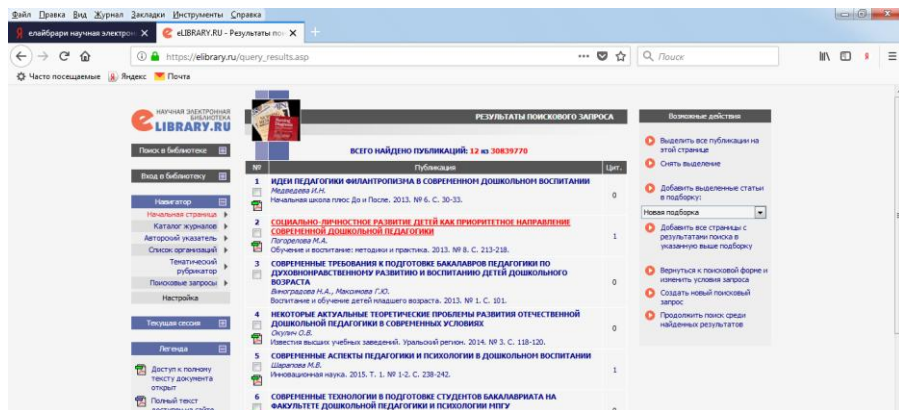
Файл Правка Вид Журнал Закладки Инструменты Справка

елайбрари научная электрон ✕ | eLIBRARY.RU - Результаты по ✕ | +

https://elibrary.ru/query_results.asp

Поиск

Часто посещаемые | Яндекс | Почта

НАУЧНАЯ ЭЛЕКТРОННАЯ БИБЛИОТЕКА
eLIBRARY.RU

Поиск в библиотеке

Вход в библиотеку

Навигатор
Начальная страница
Каталог журналов
Авторский указатель
Список организаций
Тематический рубрикатор
Поисковые запросы
Настройка

Текущая сессия

Легенда

Доступ к полному тексту документа открыт

Полный текст

РЕЗУЛЬТАТЫ ПОИСКОВОГО ЗАПРОСА

ВСЕГО НАЙДЕНО ПУБЛИКАЦИЙ: 12 из 30839770

| № | Публикация | Цит. |
|---|---|---|
| 1 | ИДЕИ ПЕДАГОГИКИ ФИЛАНТРОПИЗМА В СОВРЕМЕННОМ ДОШКОЛЬНОМ ВОСПИТАНИИ Медведева И.Н. Начальная школа плюс До и После. 2013. № 6. С. 30-33. | 0 |
| 2 | СОЦИАЛЬНО-ЛИЧНОСТНОЕ РАЗВИТИЕ ДЕТЕЙ КАК ПРИОРИТЕТНОЕ НАПРАВЛЕНИЕ СОВРЕМЕННОЙ ДОШКОЛЬНОЙ ПЕДАГОГИКИ Погорелова М.А. Обучение и воспитание: методики и практика. 2013. № 8. С. 213-218. | 1 |
| 3 | СОВРЕМЕННЫЕ ТРЕБОВАНИЯ К ПОДГОТОВКЕ БАКАЛАВРОВ ПЕДАГОГИКИ ПО ДУХОВНОНРАВСТВЕННОМУ РАЗВИТИЮ И ВОСПИТАНИЮ ДЕТЕЙ ДОШКОЛЬНОГО ВОЗРАСТА Виноградова Н.А., Максимова Г.Ю. Воспитание и обучение детей младшего возраста. 2013. № 1. С. 101. | 0 |
| 4 | НЕКОТОРЫЕ АКТУАЛЬНЫЕ ТЕОРЕТИЧЕСКИЕ ПРОБЛЕМЫ РАЗВИТИЯ ОТЕЧЕСТВЕННОЙ ДОШКОЛЬНОЙ ПЕДАГОГИКИ В СОВРЕМЕННЫХ УСЛОВИЯХ Окулич О.В. Известия высших учебных заведений. Уральский регион. 2014. № 3. С. 118-120. | 0 |
| 5 | СОВРЕМЕННЫЕ АСПЕКТЫ ПЕДАГОГИКИ И ПСИХОЛОГИИ В ДОШКОЛЬНОМ ВОСПИТАНИИ Шарапова М.В. Инновационная наука. 2015. Т. 1. № 1-2. С. 238-242. | 1 |
| 6 | СОВРЕМЕННЫЕ ТЕХНОЛОГИИ В ПОДГОТОВКЕ СТУДЕНТОВ БАКАЛАВРИАТА НА ФАКУЛЬТЕТЕ ДОШКОЛЬНОЙ ПЕДАГОГИКИ И ПСИХОЛОГИИ МПГУ | |

Возможные действия

Выделить все публикации на этой странице
Снять выделение
Добавить выделенные статьи в подборку:
Новая подборка
Добавить все страницы с результатами поиска в указанную выше подборку
Вернуться к поисковой форме и изменить условия запроса
Создать новый поисковый запрос
Продолжить поиск среди найденных результатов